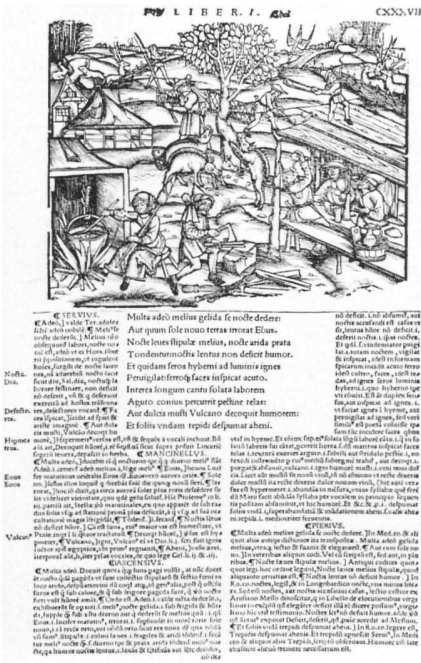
LIBER. I. CXXX.VII

Multa adeo melius gelida se nocte dedere:
Aut quum sole nouo terras irrorat Eous.
Nocte leues stipulae melius, nocte arida prata
Tondentur, noctis lentus non deficit humor.
Et quidam seros hyberni ad luminis ignes
Peruigilat, ferro que faces inspicat acuto.
Interea longum cantu solata laborem
Arguto coniux percurrit pectine telas:
Aut dulcis musti Vulcano decoquit humorem:
Et foliis vndam trepidi despumat aheni.

SERVIVS.

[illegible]

MANCINELLVS.

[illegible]

DASCENIVS.

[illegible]

PETRVS.

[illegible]

Nocte. Dies.

Desectores.

Hymenaeus.

Eous Eous

Vulcanus

ait ipse.